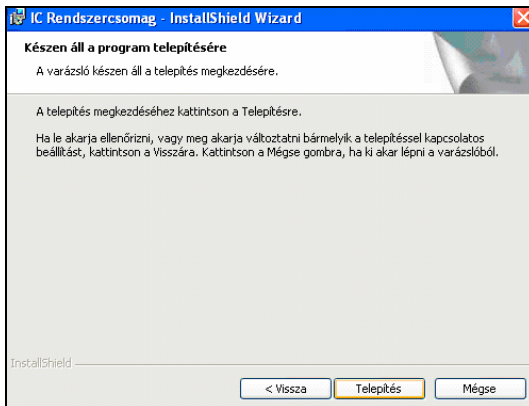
IC Rendszercsomag - InstallShield Wizard

Készen áll a program telepítésére

A varázsló készen áll a telepítés megkezdésére.

A telepítés megkezdéséhez kattintson a Telepítésre.

Ha le akarja ellenőrizni, vagy meg akarja változtatni bármelyik a telepítéssel kapcsolatos beállítást, kattintson a Visszára. Kattintson a Mégse gombra, ha ki akar lépni a varázslóból.

InstallShield

< Vissza

Telepítés

Mégse